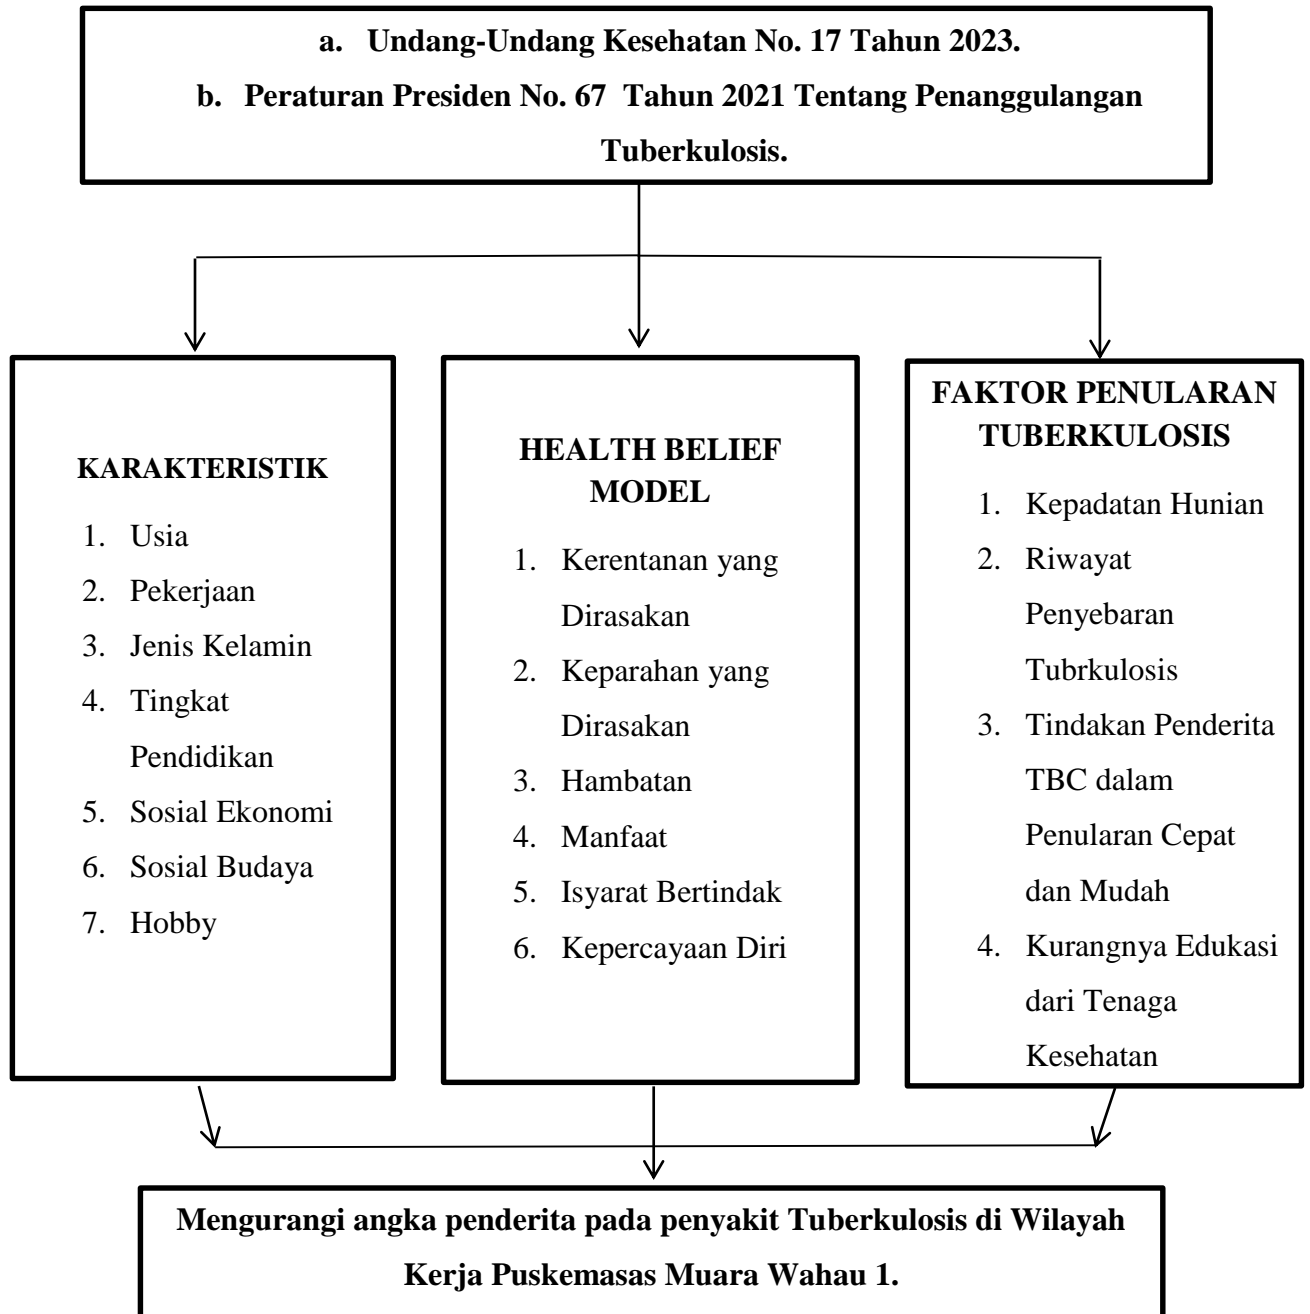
a. Undang-Undang Kesehatan No. 17 Tahun 2023.

b. Peraturan Presiden No. 67 Tahun 2021 Tentang Penanggulangan Tuberkulosis.

KARAKTERISTIK

1. Usia
2. Pekerjaan
3. Jenis Kelamin
4. Tingkat Pendidikan
5. Sosial Ekonomi
6. Sosial Budaya
7. Hobby

HEALTH BELIEF MODEL

1. Kerentanan yang Dirasakan
2. Keparahan yang Dirasakan
3. Hambatan
4. Manfaat
5. Isyarat Bertindak
6. Kepercayaan Diri

FAKTOR PENULARAN TUBERKULOSIS

1. Kepadatan Hunian
2. Riwayat Penyebaran Tubrkulosis
3. Tindakan Penderita TBC dalam Penularan Cepat dan Mudah
4. Kurangnya Edukasi dari Tenaga Kesehatan

Mengurangi angka penderita pada penyakit Tuberkulosis di Wilayah Kerja Puskemasas Muara Wahau 1.